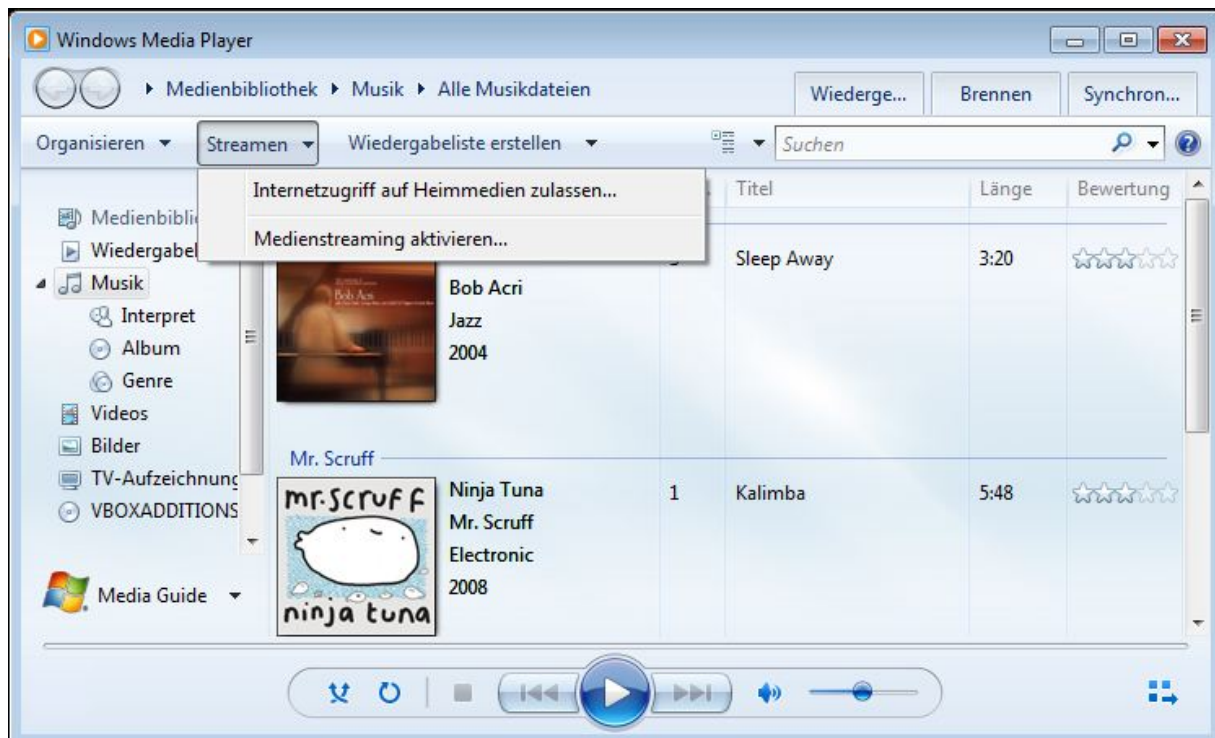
Windows Media Player

Medienbibliothek ▸ Musik ▸ Alle Musikdateien

Wiederge...
Brennen
Synchron...

Organisieren ▾
Streamen ▾
Wiedergabeliste erstellen ▾
Suchen

Internetzugriff auf Heimmedien zulassen...
Medienstreaming aktivieren...

Medienbibli
Wiedergabel
Musik
Interpret
Album
Genre
Videos
Bilder
TV-Aufzeichnung
VBOXADDITIONS

Media Guide ▾

| Titel | Länge | Bewertung |
|---|---|---|

Bob Acri
Bob Acri
Jazz
2004
Sleep Away
3:20

Mr. Scruff
mr.scruff
ninja tuna
Ninja Tuna
Mr. Scruff
Electronic
2008
1
Kalimba
5:48